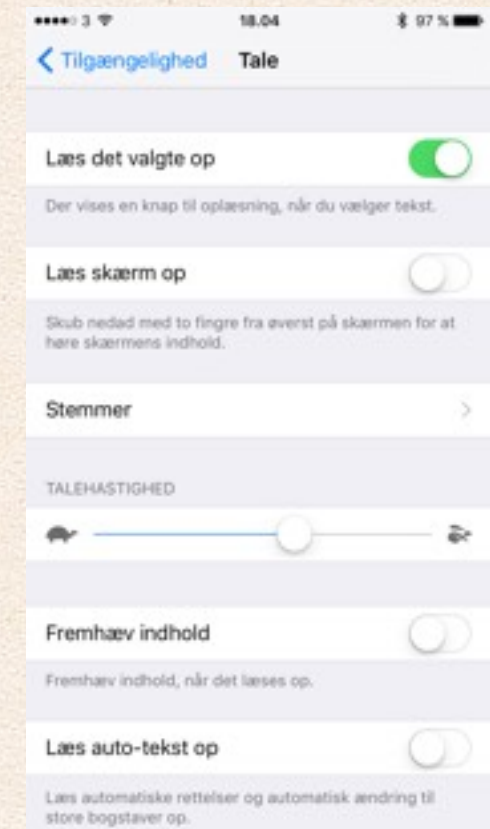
●●●●○ 3 
18.04
97 %

Tilgængelighed Tale

Læs det valgte op

Der vises en knap til oplæsning, når du vælger tekst.

Læs skærm op

Skub nedad med to fingre fra øverst på skærmen for at høre skærmens indhold.

Stemmer

TALEHASTIGHED

Fremhæv indhold

Fremhæv indhold, når det læses op.

Læs auto-tekst op

Læs automatiske rettelser og automatisk ændring til store bogstaver op.